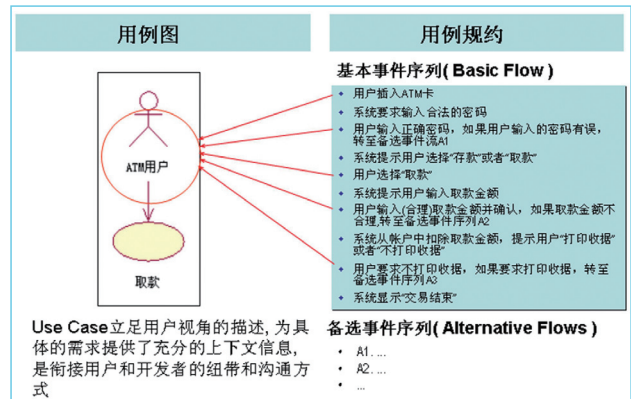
用例图

用例规约

基本事件序列(Basic Flow)

ATM用户

取款

- 用户插入ATM卡
- 系统要求输入合法的密码
- 用户输入正确密码，如果用户输入的密码有误，转至备选事件流A1
- 系统提示用户选择"存款"或者"取款"
- 用户选择"取款"
- 系统提示用户输入取款金额
- 用户输入(合理)取款金额并确认，如果取款金额不合理,转至备选事件序列A2
- 系统从帐户中扣除取款金额，提示用户"打印收据"或者"不打印收据"
- 用户要求不打印收据，如果要求打印收据，转至备选事件序列A3
- 系统显示"交易结束"

Use Case立足用户视角的描述,为具体的需求提供了充分的上下文信息,是衔接用户和开发者的纽带和沟通方式

备选事件序列(Alternative Flows)

- A1. ...
- A2. ...
- ...